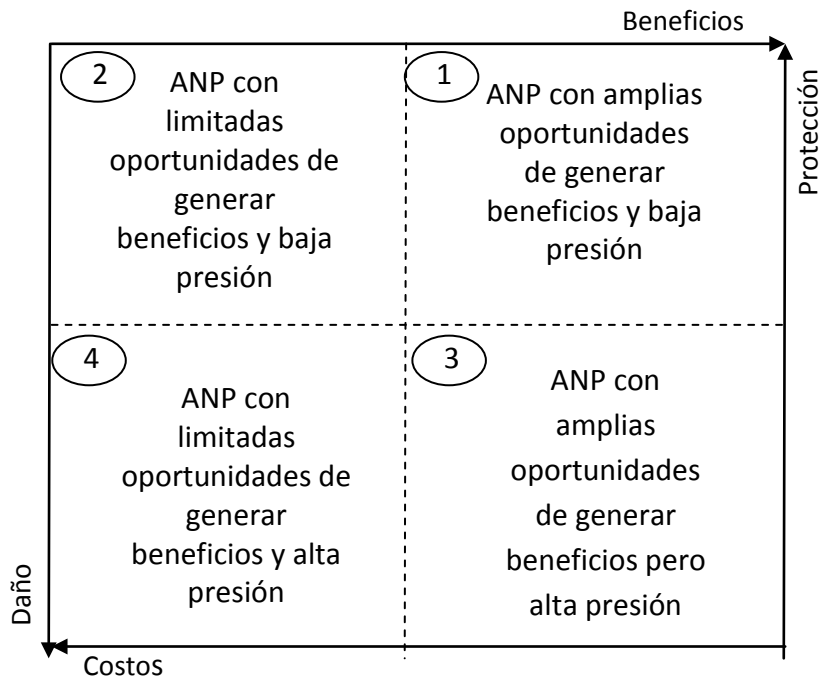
Beneficios

Protección

2
ANP con limitadas oportunidades de generar beneficios y baja presión

1
ANP con amplias oportunidades de generar beneficios y baja presión

4
ANP con limitadas oportunidades de generar beneficios y alta presión

3
ANP con amplias oportunidades de generar beneficios pero alta presión

Daño

Costos